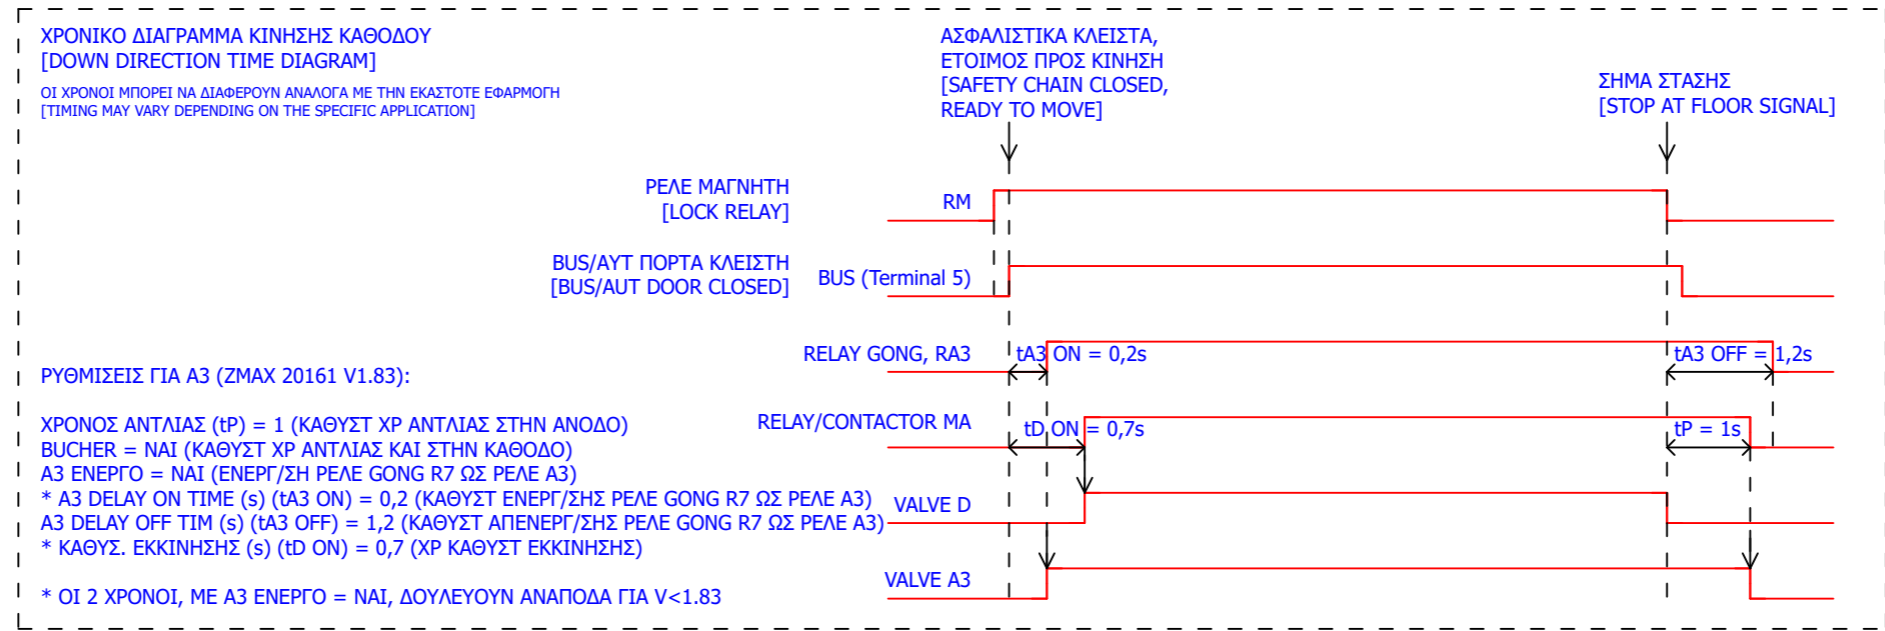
ΧΡΟΝΙΚΟ ΔΙΑΓΡΑΜΜΑ ΚΙΝΗΣΗΣ ΚΑΘΟΔΟΥ
[DOWN DIRECTION TIME DIAGRAM]
ΟΙ ΧΡΟΝΟΙ ΜΠΟΡΕΙ ΝΑ ΔΙΑΦΕΡΟΥΝ ΑΝΑΛΟΓΑ ΜΕ ΤΗΝ ΕΚΑΣΤΟΤΕ ΕΦΑΡΜΟΓΗ
[TIMING MAY VARY DEPENDING ON THE SPECIFIC APPLICATION]

ΑΣΦΑΛΙΣΤΙΚΑ ΚΛΕΙΣΤΑ,
ΕΤΟΙΜΟΣ ΠΡΟΣ ΚΙΝΗΣΗ
[SAFETY CHAIN CLOSED,
READY TO MOVE]

ΣΗΜΑ ΣΤΑΣΗΣ
[STOP AT FLOOR SIGNAL]

ΡΕΛΕ ΜΑΓΝΗΤΗ
[LOCK RELAY]
RM

BUS/ΑΥΤ ΠΟΡΤΑ ΚΛΕΙΣΤΗ
[BUS/AUT DOOR CLOSED]
BUS (Terminal 5)

RELAY GONG, RA3
tA3 ON = 0,2s
tA3 OFF = 1,2s

ΡΥΘΜΙΣΕΙΣ ΓΙΑ Α3 (ZMAX 20161 V1.83):

RELAY/CONTACTOR MA
tD ON = 0,7s
tP = 1s

ΧΡΟΝΟΣ ΑΝΤΛΙΑΣ (tP) = 1 (ΚΑΘΥΣΤ ΧΡ ΑΝΤΛΙΑΣ ΣΤΗΝ ΑΝΟΔΟ)
BUCHER = ΝΑΙ (ΚΑΘΥΣΤ ΧΡ ΑΝΤΛΙΑΣ ΚΑΙ ΣΤΗΝ ΚΑΘΟΔΟ)
Α3 ΕΝΕΡΓΟ = ΝΑΙ (ΕΝΕΡΓ/ΣΗ ΡΕΛΕ GONG R7 ΩΣ ΡΕΛΕ Α3)
* A3 DELAY ON TIME (s) (tA3 ON) = 0,2 (ΚΑΘΥΣΤ ΕΝΕΡΓ/ΣΗΣ ΡΕΛΕ GONG R7 ΩΣ ΡΕΛΕ Α3)
A3 DELAY OFF TIM (s) (tA3 OFF) = 1,2 (ΚΑΘΥΣΤ ΑΠΕΝΕΡΓ/ΣΗΣ ΡΕΛΕ GONG R7 ΩΣ ΡΕΛΕ Α3)
* ΚΑΘΥΣ. ΕΚΚΙΝΗΣΗΣ (s) (tD ON) = 0,7 (ΧΡ ΚΑΘΥΣΤ ΕΚΚΙΝΗΣΗΣ)

VALVE D

VALVE A3

* ΟΙ 2 ΧΡΟΝΟΙ, ΜΕ Α3 ΕΝΕΡΓΟ = ΝΑΙ, ΔΟΥΛΕΥΟΥΝ ΑΝΑΠΟΔΑ ΓΙΑ V<1.83